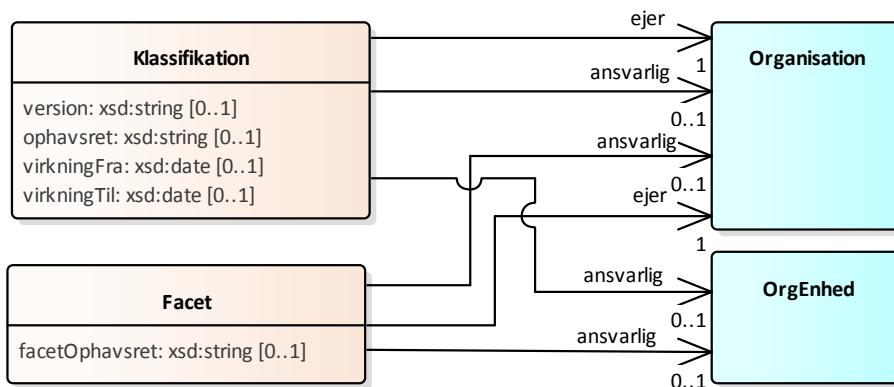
Klassifikation

version: xsd:string [0..1]
ophavsret: xsd:string [0..1]
virkningFra: xsd:date [0..1]
virkningTil: xsd:date [0..1]

Facet

facetOphavsret: xsd:string [0..1]

ejer
1
ansvarlig
0..1
ansvarlig
0..1
ejer
1
ansvarlig
0..1
ansvarlig
0..1

Organisation

OrgEnhed